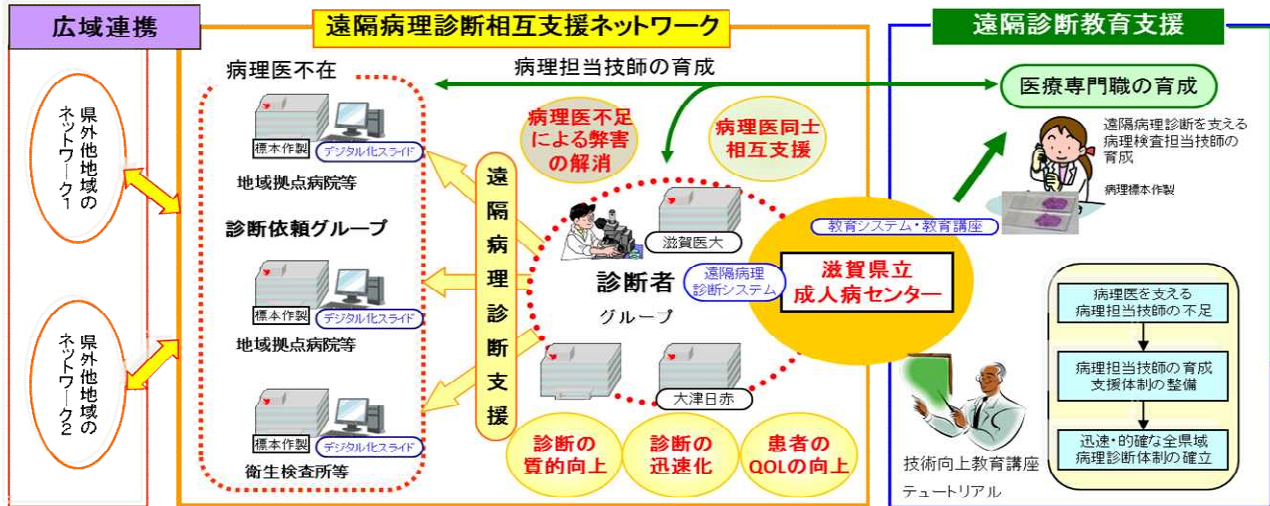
広域連携

県外他地域のネットワーク1

県外他地域のネットワーク2

遠隔病理診断相互支援ネットワーク

病理医不在

病理担当技師の育成

標本作製
デジタル化スライド
地域拠点病院等

診断依頼グループ

標本作製
デジタル化スライド
地域拠点病院等

標本作製
デジタル化スライド
衛生検査所等

遠隔病理診断支援

病理医不足による弊害の解消

病理医同士相互支援

滋賀医大

診断者
グループ

遠隔病理診断システム

大津日赤

教育システム・教育講座

滋賀県立成人病センター

診断の質的向上

診断の迅速化

患者のQOLの向上

遠隔診断教育支援

医療専門職の育成

遠隔病理診断を支える病理検査担当技師の育成

病理標本作製

病理医を支える病理担当技師の不足

病理担当技師の育成支援体制の整備

迅速・的確な全県域病理診断体制の確立

技術向上教育講座

テュートリアル